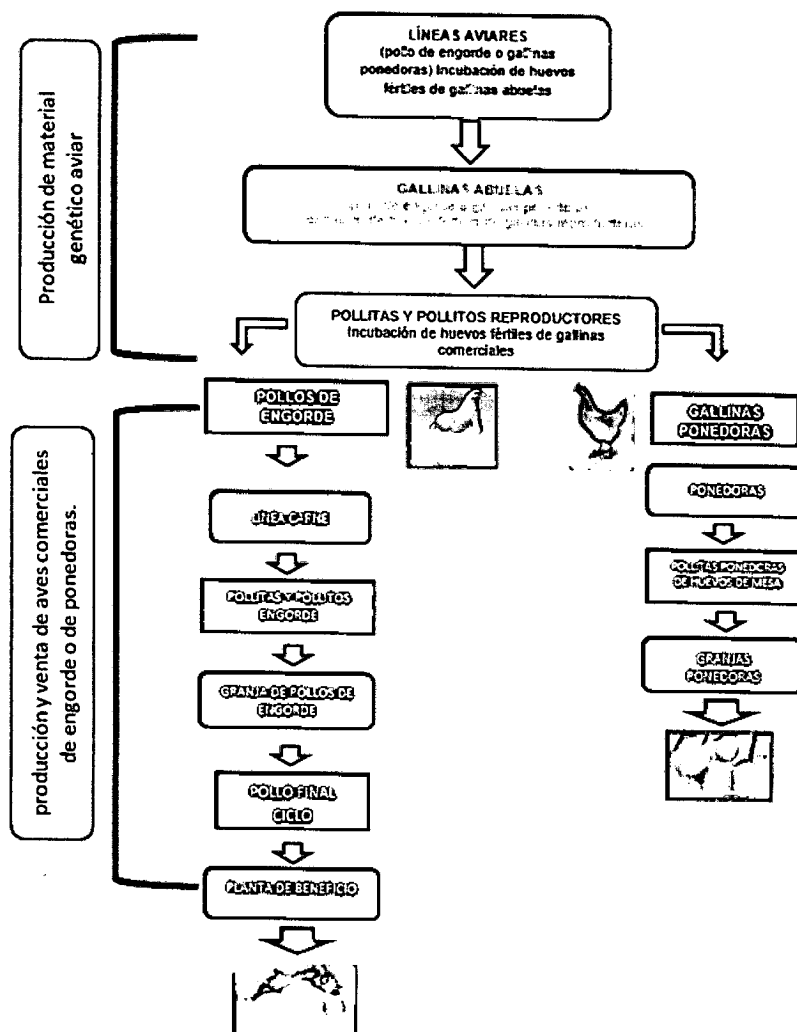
Producción de material genético aviar

LÍNEAS AVIARES
(pollo de engorde o gallinas ponedoras) Incubación de huevos fértiles de gallinas abuelas

GALLINAS ABUELAS
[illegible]
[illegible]

POLLITAS Y POLLITOS REPRODUCTORES
Incubación de huevos fértiles de gallinas comerciales

producción y venta de aves comerciales de engorde o de ponedoras.

POLLOS DE ENGORDE

LÍNEA CARNE

POLLITAS Y POLLITOS ENGORDE

GRANJA DE POLLOS DE ENGORDE

POLLO FINAL CICLO

PLANTA DE BENEFICIO

GALLINAS PONEDORAS

PONEDORAS

POLLITAS PONEDORAS DE HUEVOS DE MESA

GRANJAS PONEDORAS